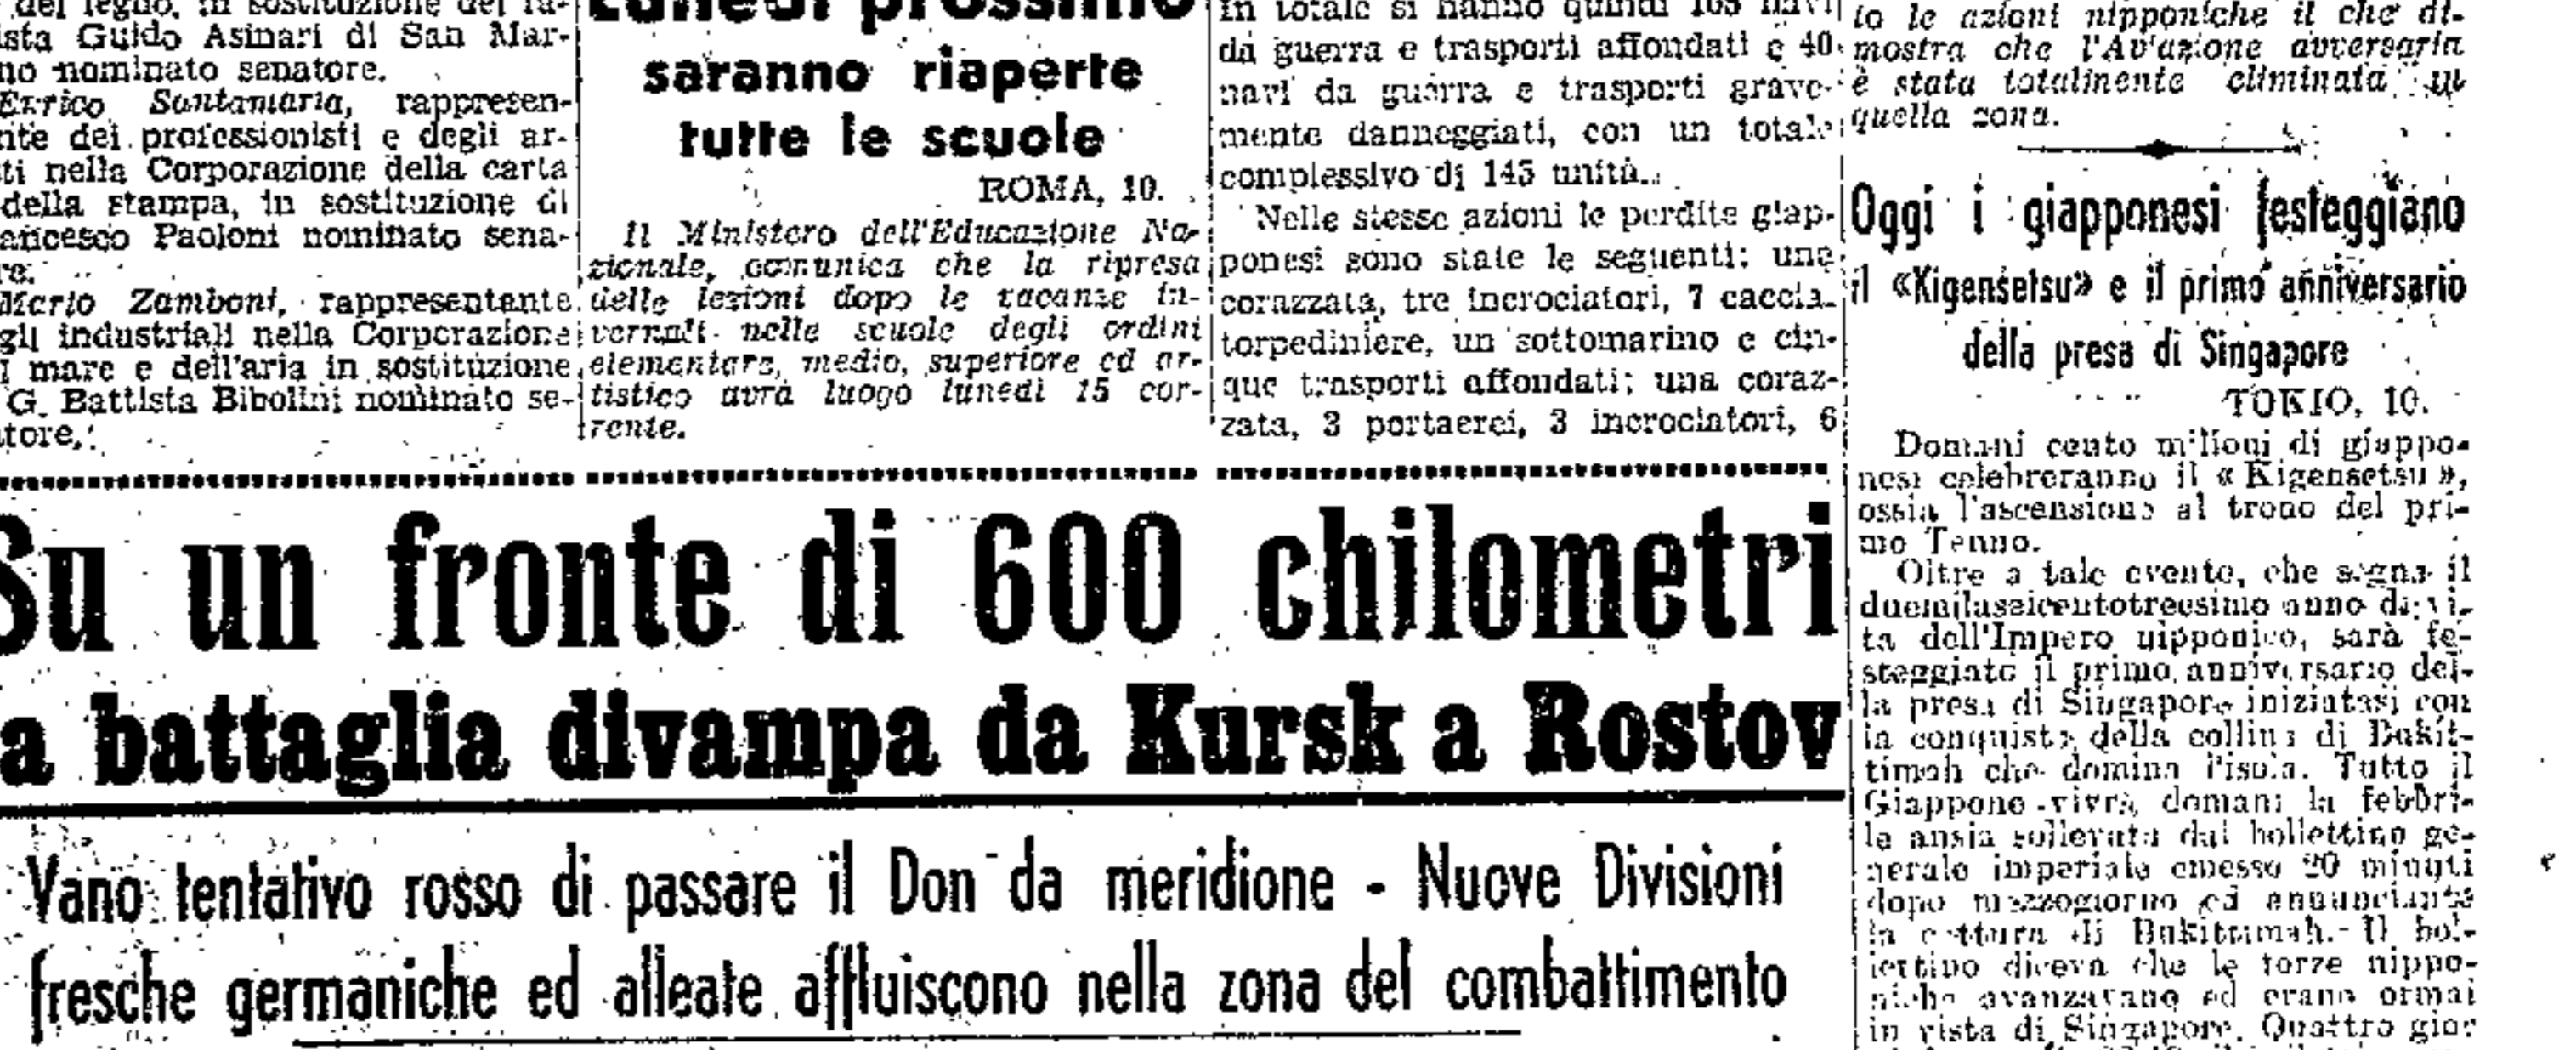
del legno, in sostituzione del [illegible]ista Guido Asinari di San Marino nominato senatore.

Enrico Santamaria, rappresentante dei professionisti e degli artisti nella Corporazione della carta e della stampa, in sostituzione di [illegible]ancesco Paoloni nominato senatore.

Mario Zamboni, rappresentante degli industriali nella Corporazione del mare e dell'aria in sostituzione di G. Battista Bibolini nominato senatore.

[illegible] prossimo
saranno riaperte
tutte le scuole

ROMA, 10.

Il Ministero dell'Educazione Nazionale, comunica che la ripresa delle lezioni dopo le vacanze invernali nelle scuole degli ordini elementare, medio, superiore ed artistico avrà luogo lunedì 15 corrente.

In totale si hanno quindi 105 navi da guerra e trasporti affondati e 40 navi da guerra e trasporti gravemente danneggiati, con un totale complessivo di 145 unità.

Nelle stesse azioni le perdite giapponesi sono state le seguenti: una corazzata, tre incrociatori, 7 cacciatorpediniere, un sottomarino e cinque trasporti affondati; una corazzata, 3 portaerei, 3 incrociatori, 6

to le azioni nipponiche il che dimostra che l'Aviazione avversaria è stata totalmente eliminata in quella zona.

Oggi i giapponesi festeggiano
il «Kigensetsu» e il primo anniversario
della presa di Singapore

TOKIO, 10.

Domani cento milioni di giapponesi celebreranno il «Kigensetsu», ossia l'ascensione al trono del primo Tenno.

Oltre a tale evento, che segna il duemilaseicentotreesimo anno di vita dell'Impero nipponico, sarà festeggiato il primo anniversario della presa di Singapore iniziatasi con la conquista della collina di Bukittimah che domina l'isola. Tutto il Giappone vivrà domani la febbrile ansia sollevata dal bollettino generale imperiale emesso 20 minuti dopo mezzogiorno ed annunciante la cattura di Bukitimah. Il bollettino diceva che le forze nipponiche avanzavano ed erano ormai in vista di Singapore. Quattro gior

Su un fronte di 600 chilometri
a battaglia divampa da Kursk a Rostov

Vano tentativo rosso di passare il Don da meridione - Nuove Divisioni fresche germaniche ed alleate affluiscono nella zona del combattimento